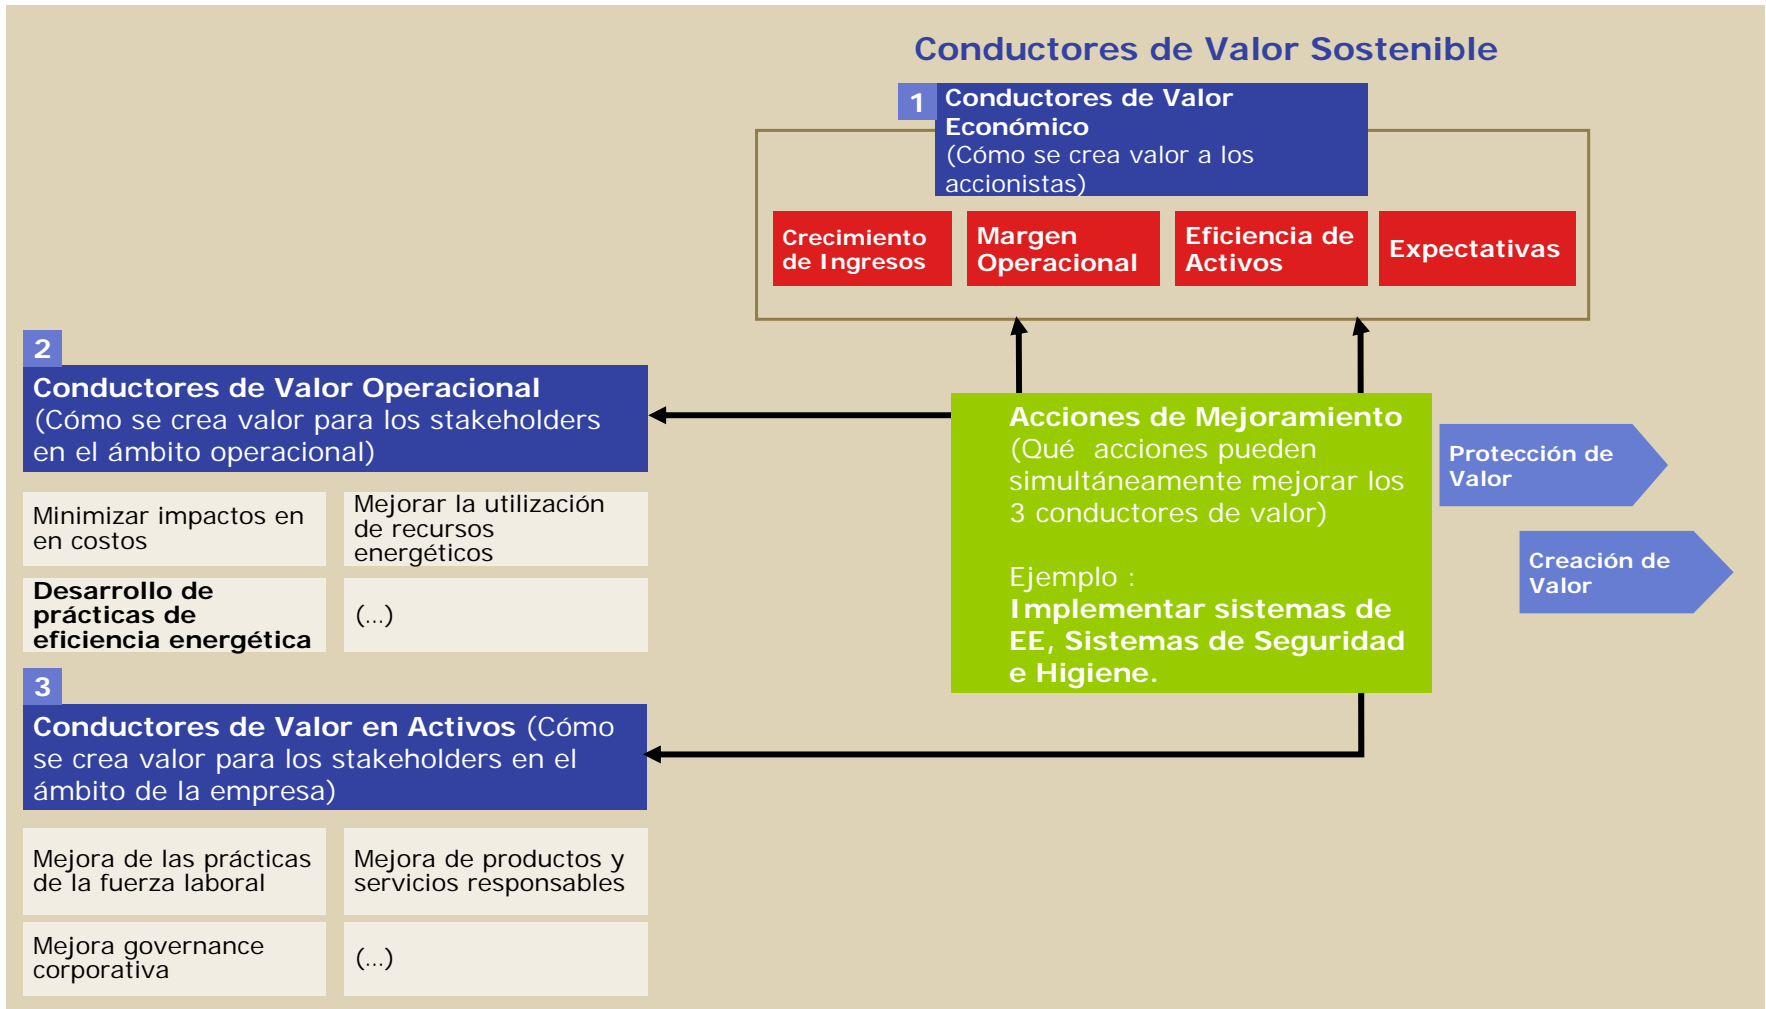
Conductores de Valor Sostenible

1 Conductores de Valor Económico
(Cómo se crea valor a los accionistas)

Crecimiento de Ingresos

Margen Operacional

Eficiencia de Activos

Expectativas

2
Conductores de Valor Operacional
(Cómo se crea valor para los stakeholders en el ámbito operacional)

| Minimizar impactos en en costos | Mejorar la utilización de recursos energéticos |
|---|---|
| Desarrollo de prácticas de eficiencia energética | (...) |

Acciones de Mejoramiento
(Qué acciones pueden simultáneamente mejorar los 3 conductores de valor)

Ejemplo :
Implementar sistemas de EE, Sistemas de Seguridad e Higiene.

Protección de Valor

Creación de Valor

3
Conductores de Valor en Activos (Cómo se crea valor para los stakeholders en el ámbito de la empresa)

| Mejora de las prácticas de la fuerza laboral | Mejora de productos y servicios responsables |
|---|---|
| Mejora governance corporativa | (...) |